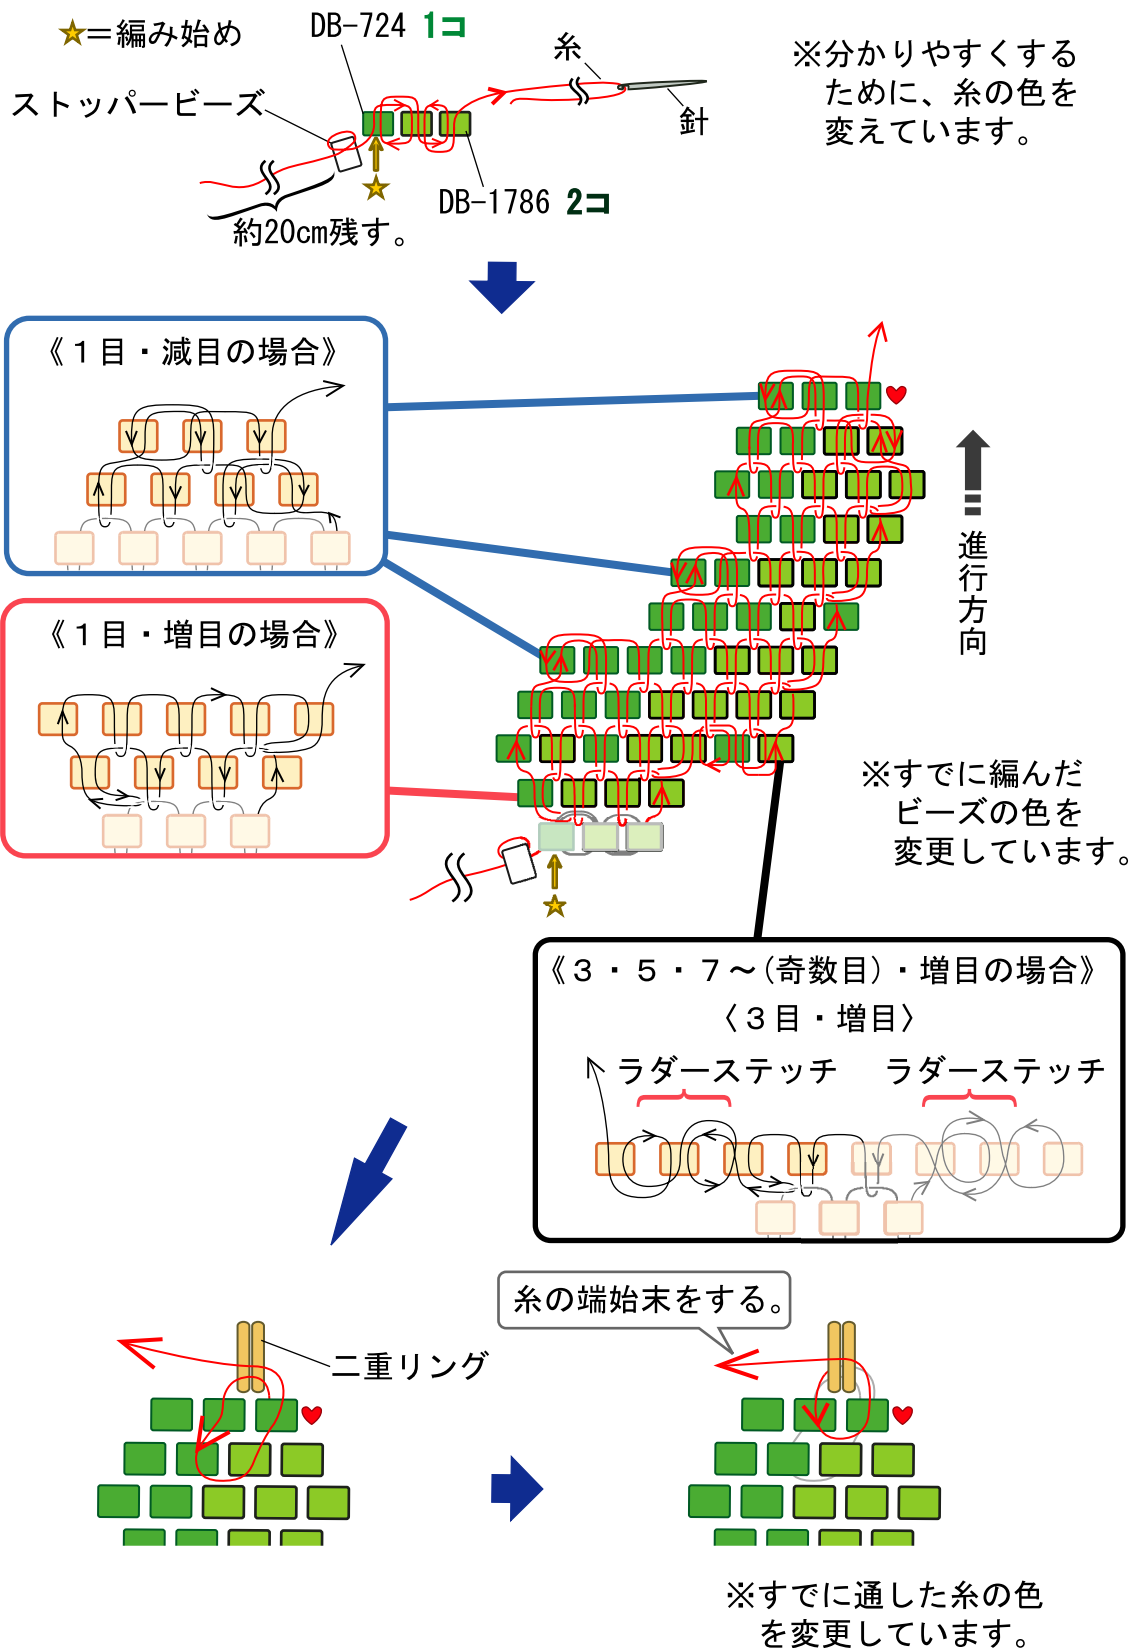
★=編み始め

DB-724 1コ

糸

※分かりやすくするために、糸の色を変えています。

ストッパービーズ

針

DB-1786 2コ

約20cm残す。

《1目・減目の場合》

《1目・増目の場合》

進行方向

※すでに編んだビーズの色を変更しています。

《3・5・7〜(奇数目)・増目の場合》
〈3目・増目〉

ラダーステッチ　ラダーステッチ

糸の端始末をする。

二重リング

※すでに通した糸の色を変更しています。